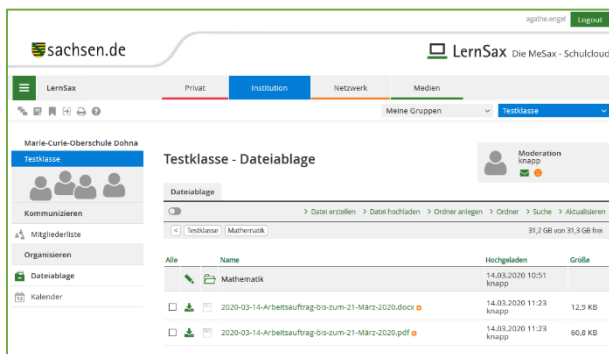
agathe.engel Logout

sachsen.de

LernSax Die MeSax - Schulcloud

LernSax

Privat | Institution | Netzwerk | Medien

Meine Gruppen | Testklasse

Marie-Curie-Oberschule Dohna

Testklasse

Kommunizieren

Mitgliederliste

Organisieren

Dateiablage

Kalender

Testklasse - Dateiablage

Moderation
knapp

Dateiablage

> Datei erstellen > Datei hochladen > Ordner anlegen > Ordner > Suche > Aktualisieren

< Testklasse Mathematik

31,2 GB von 31,3 GB frei

| Alle | Name | Hochgeladen | Größe |
|---|---|---|---|
| | Mathematik | 14.03.2020 10:51 knapp | |
| | 2020-03-14-Arbeitsauftrag-bis-zum-21-März-2020.docx | 14.03.2020 11:23 knapp | 12,9 KB |
| | 2020-03-14-Arbeitsauftrag-bis-zum-21-März-2020.pdf | 14.03.2020 11:23 knapp | 60,8 KB |